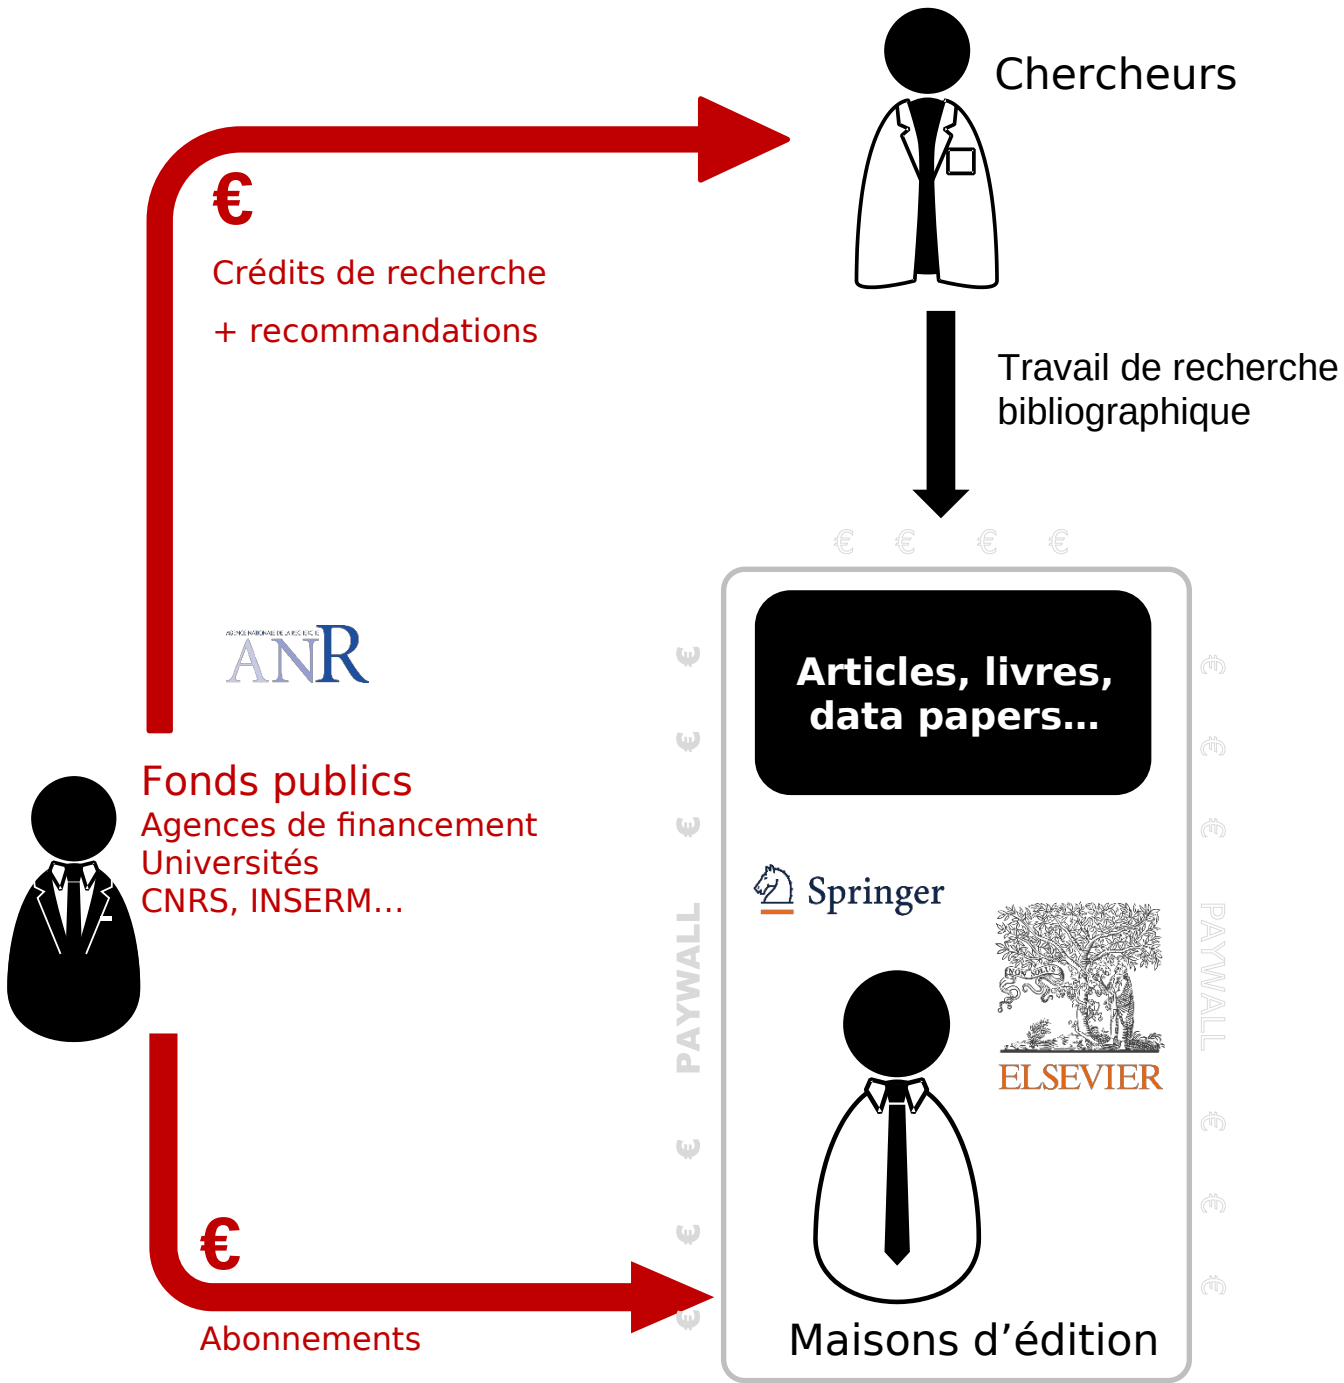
Chercheurs

€

Crédits de recherche

+ recommandations

Travail de recherche bibliographique

€ € € €

ANR

Articles, livres, data papers…

Fonds publics
Agences de financement
Universités
CNRS, INSERM…

€ € € PAYWALL € €

€ € € PAYWALL € € €

Springer

ELSEVIER

€

Abonnements

Maisons d’édition